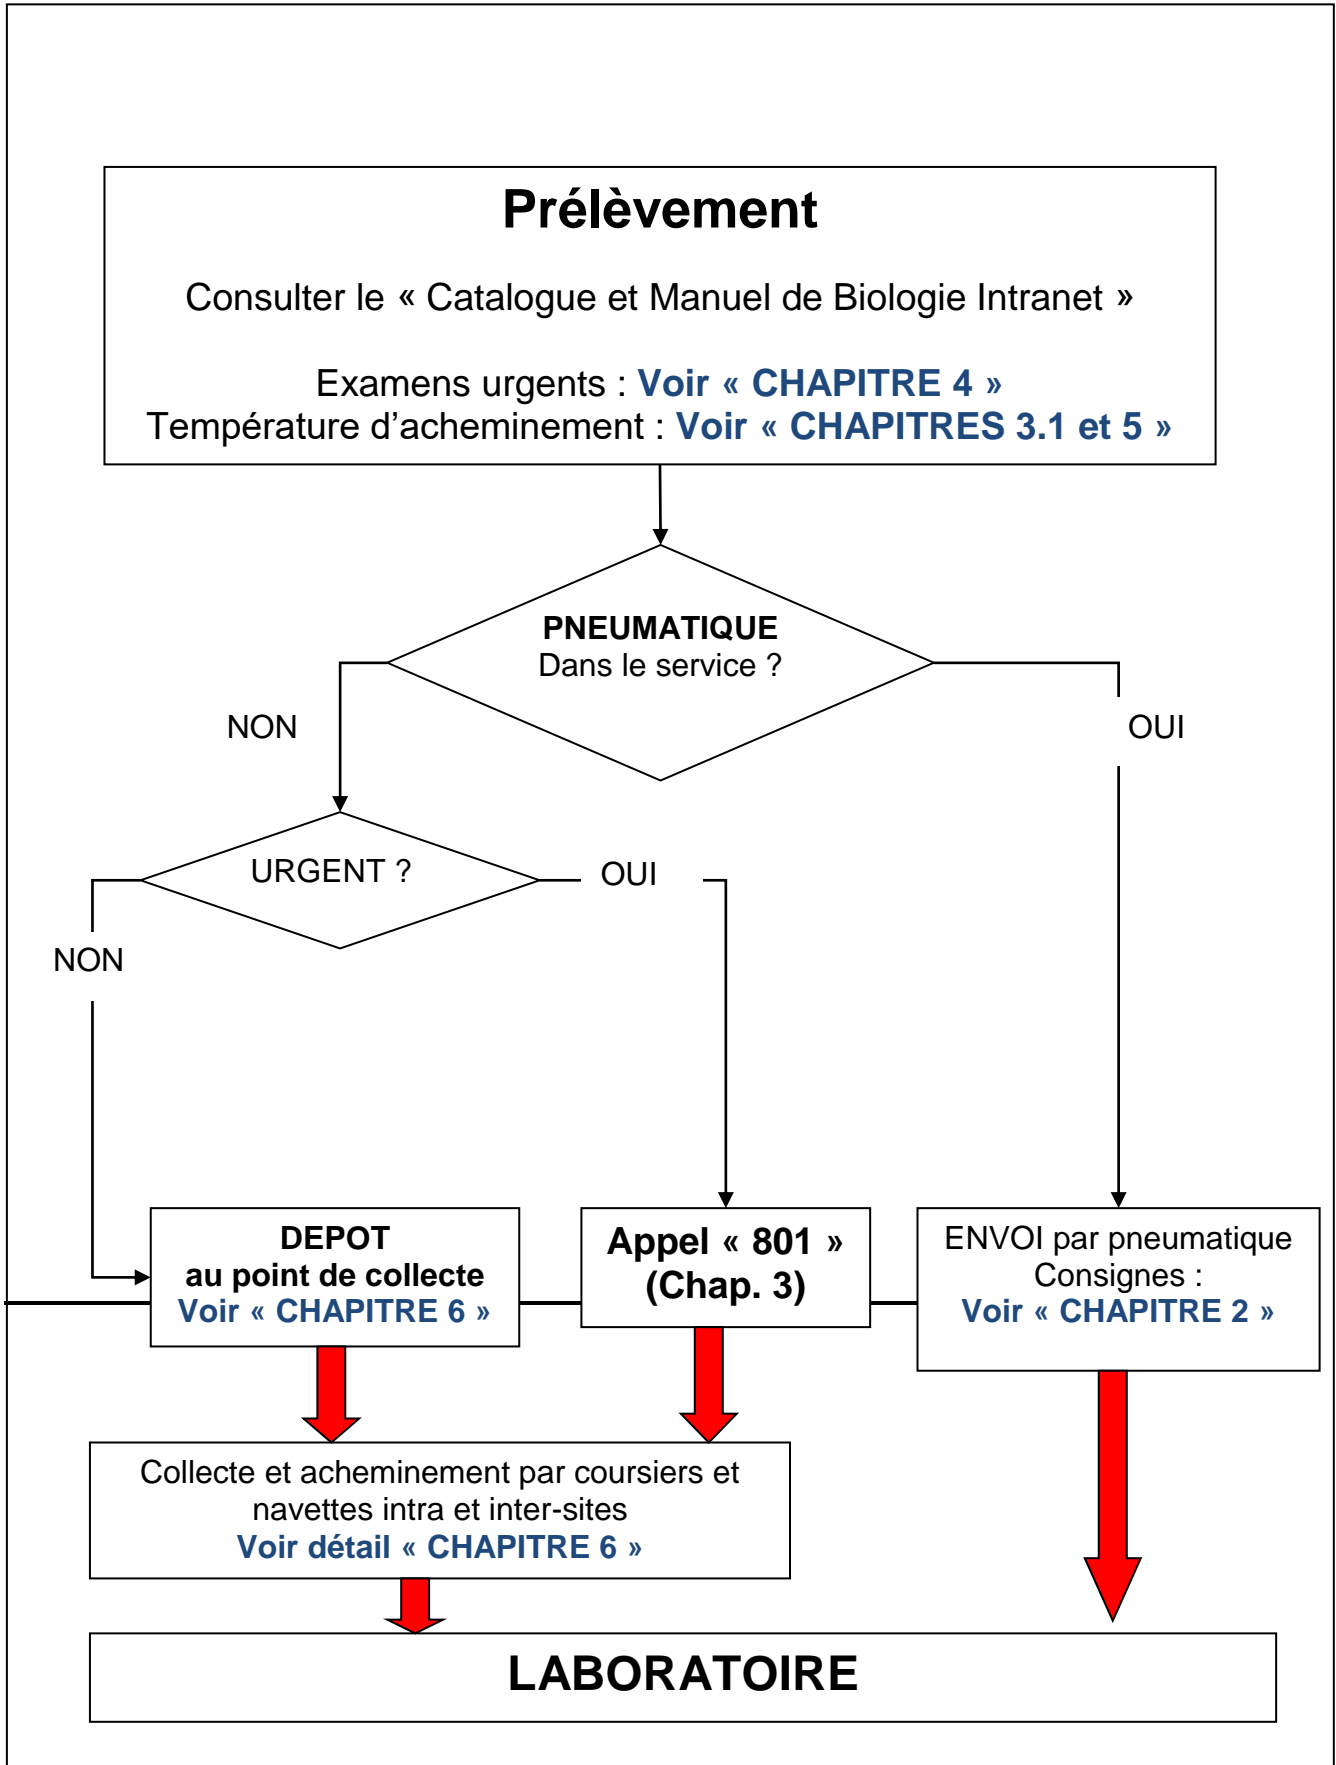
Prélèvement

Consulter le « Catalogue et Manuel de Biologie Intranet »

Examens urgents : Voir « CHAPITRE 4 »
Température d'acheminement : Voir « CHAPITRES 3.1 et 5 »

PNEUMATIQUE
Dans le service ?

NON

OUI

URGENT ?

OUI

NON

DEPOT
au point de collecte
Voir « CHAPITRE 6 »

Appel « 801 »
(Chap. 3)

ENVOI par pneumatique
Consignes :
Voir « CHAPITRE 2 »

Collecte et acheminement par coursiers et navettes intra et inter-sites
Voir détail « CHAPITRE 6 »

LABORATOIRE